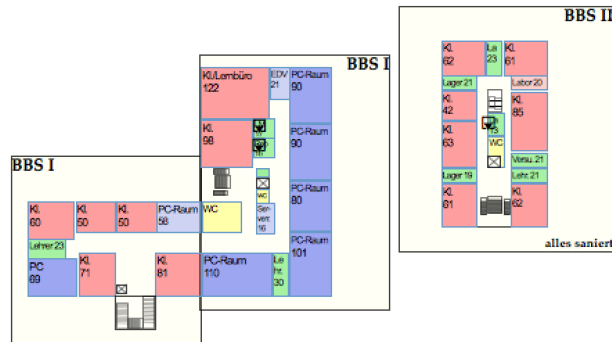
BBS II

Kl. 62
La 23
Kl. 61
Lager 21
Labor 20
Kl. 42
Kl. 85
Kl. 63
T3
Versu. 21
Lager 19
Lehr. 21
Kl. 61
Kl. 62

alles saniert

BBS I

Kl./Lernbüro 122
EDV 21
PC-Raum 90
Kl. 98
PC-Raum 90
PC-Raum 80
WC
Ser ver. 16
PC-Raum 101
PC-Raum 110
Le hr. 30

BBS I

Kl. 60
Kl. 50
Kl. 50
PC-Raum 58
WC
Lehrer 23
PC 89
Kl. 71
Kl. 81